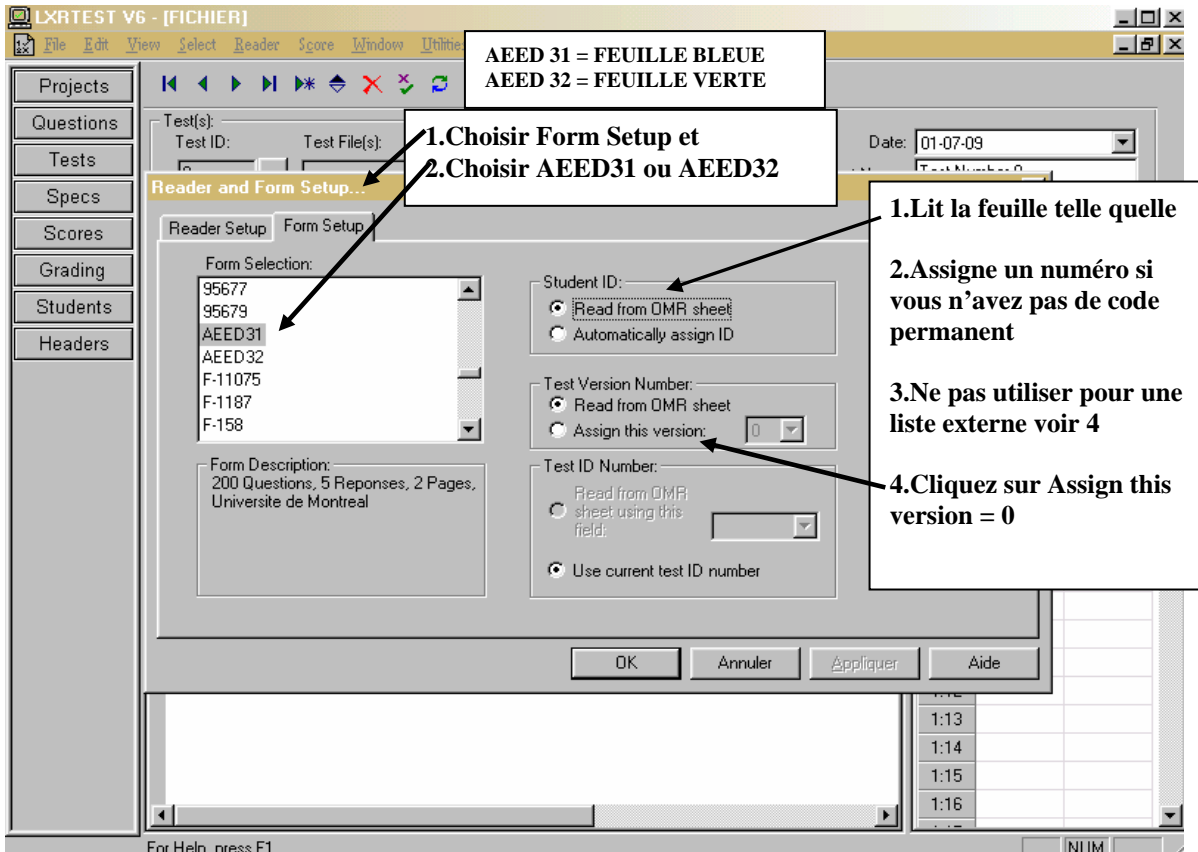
LXRTEST V6 - [FICHIER]

File Edit View Select Reader Score Window Utilitie

AEED 31 = FEUILLE BLEUE
AEED 32 = FEUILLE VERTE

Projects
Questions
Tests
Specs
Scores
Grading
Students
Headers

Test(s):
Test ID:
Test File(s):

1.Choisir Form Setup et
2.Choisir AEED31 ou AEED32

Date: 01-07-09

Reader and Form Setup...

Reader Setup
Form Setup

Form Selection:
95677
95679
AEED31
AEED32
F-11075
F-1187
F-158

Form Description:
200 Questions, 5 Reponses, 2 Pages, Universite de Montreal

Student ID:
Read from OMR sheet
Automatically assign ID

Test Version Number:
Read from OMR sheet
Assign this version: 0

Test ID Number:
Read from OMR sheet using this field:
Use current test ID number

1.Lit la feuille telle quelle

2.Assigne un numéro si vous n'avez pas de code permanent

3.Ne pas utiliser pour une liste externe voir 4

4.Cliquez sur Assign this version = 0

OK
Annuler
Appliquer
Aide

1:13
1:14
1:15
1:16

For Help, press F1
NUM